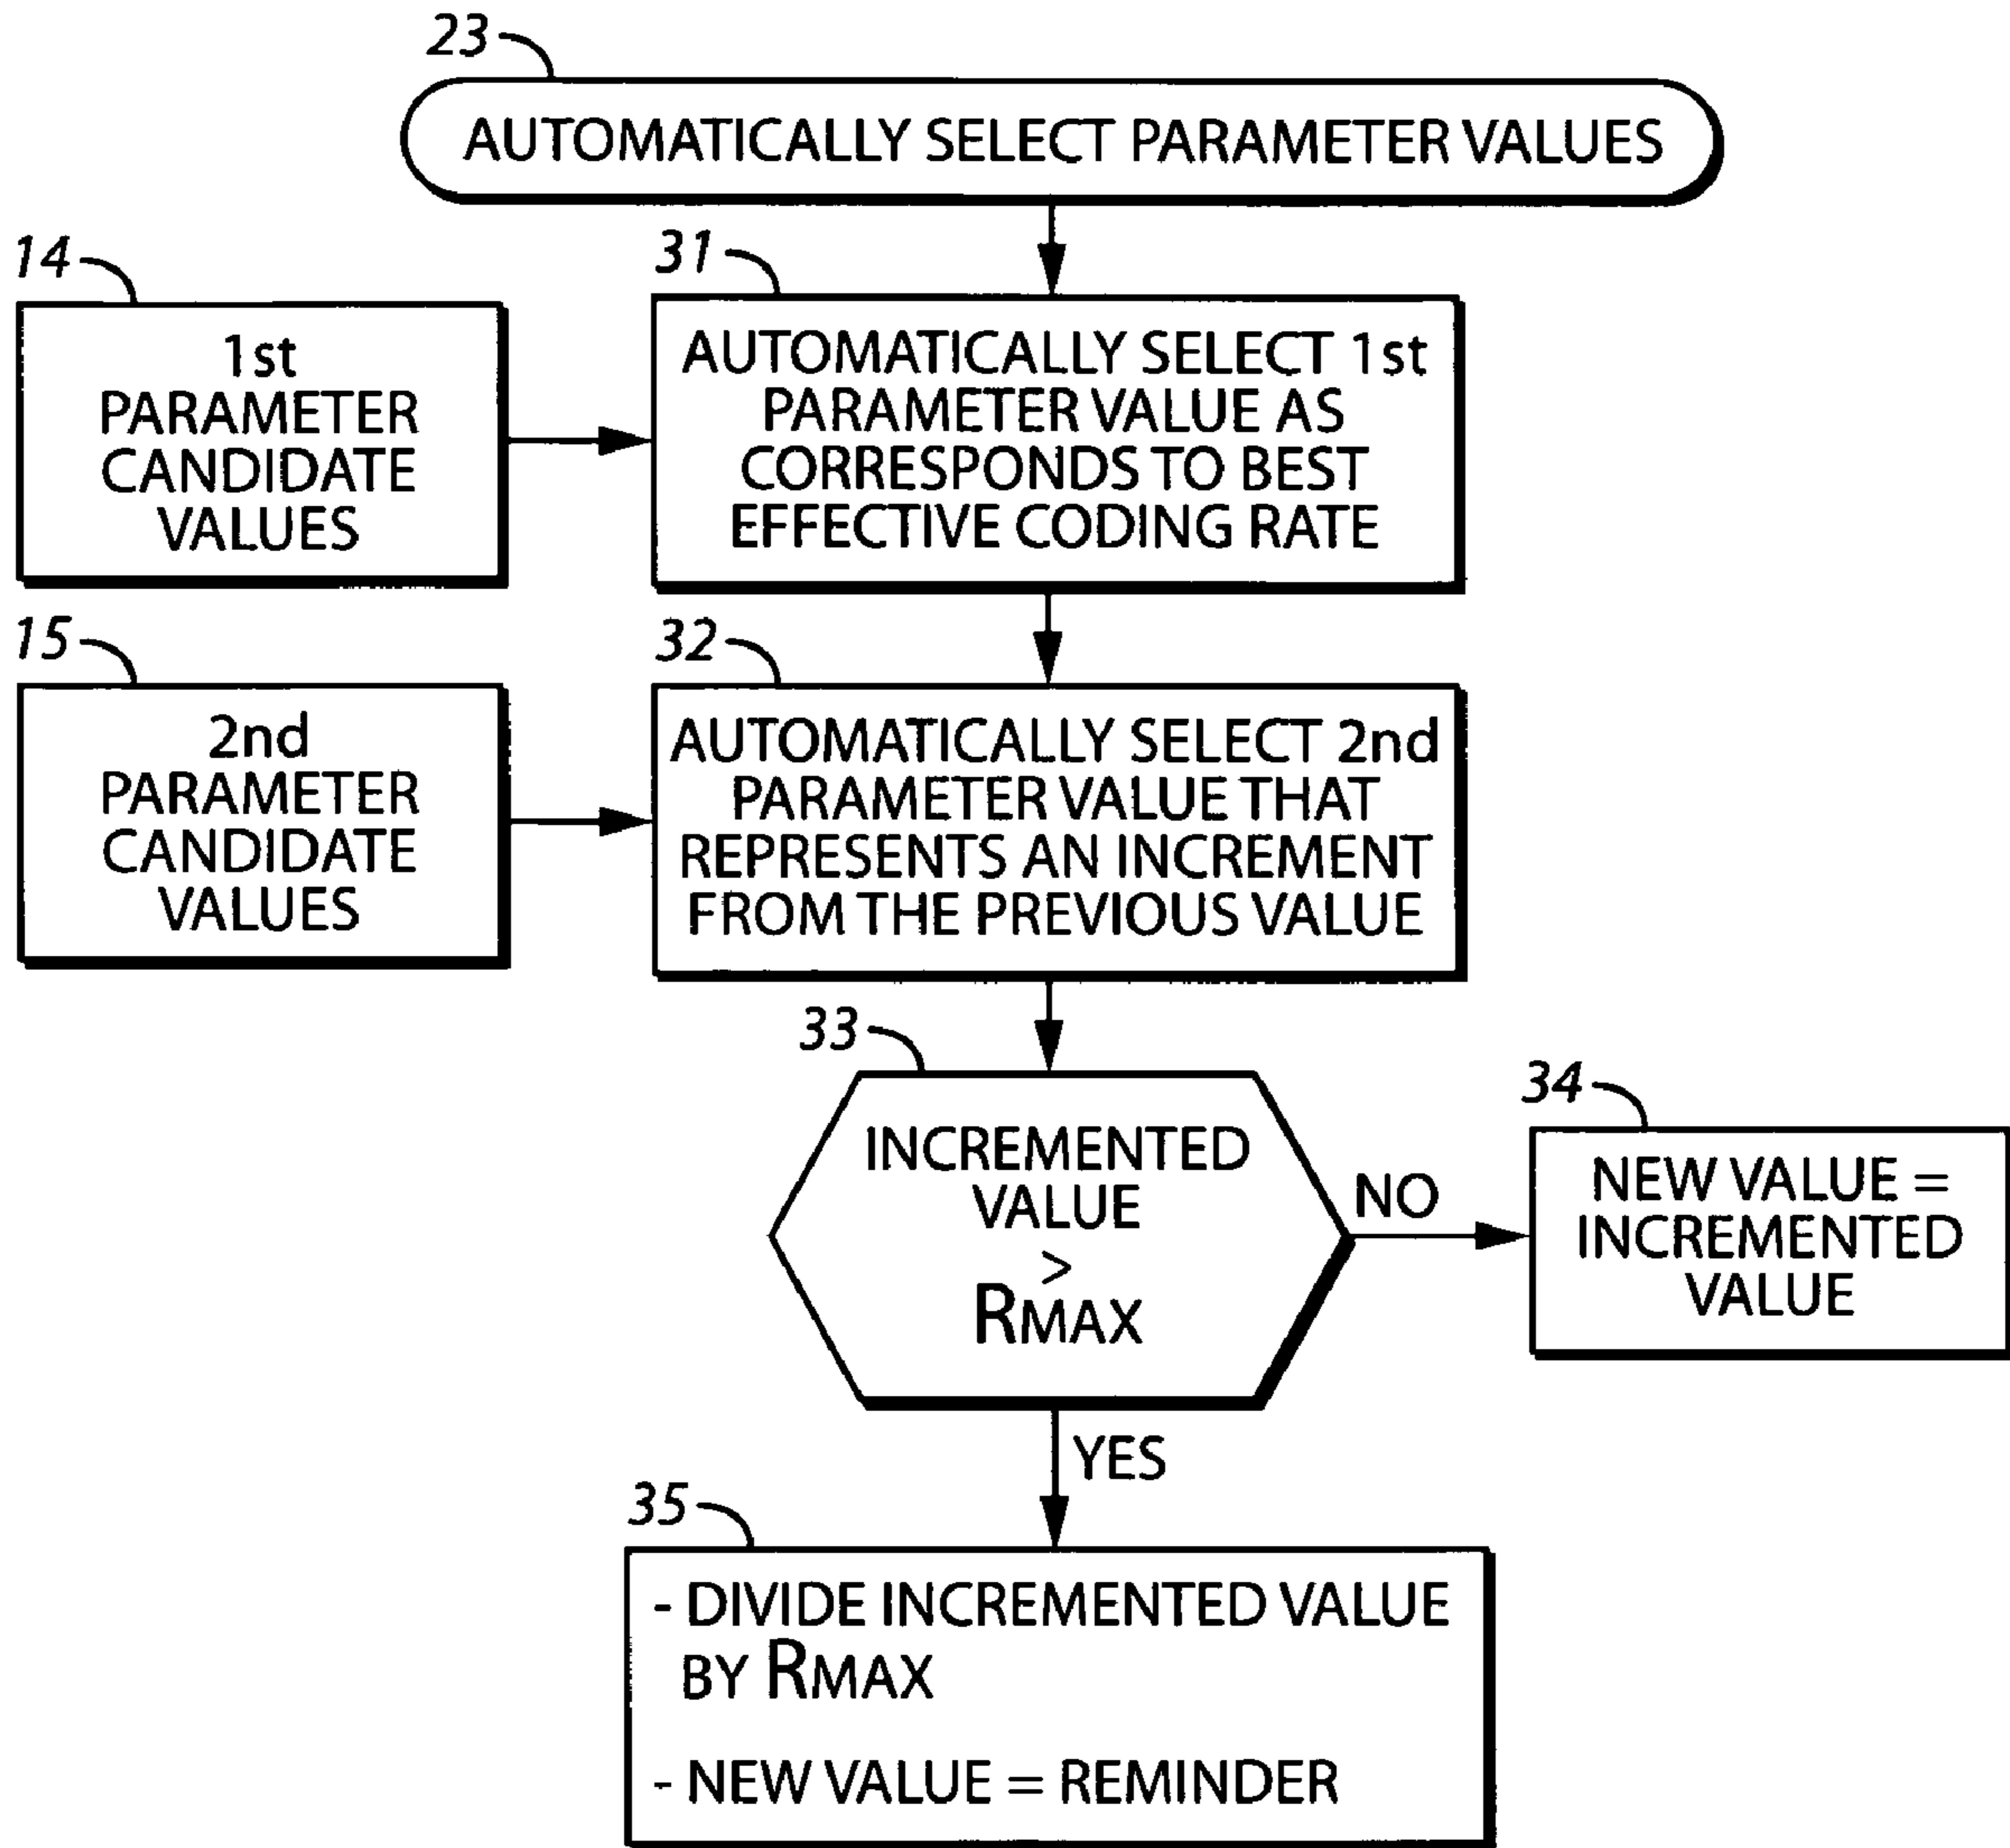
23

AUTOMATICALLY SELECT PARAMETER VALUES

14

1st PARAMETER CANDIDATE VALUES

31

AUTOMATICALLY SELECT 1st PARAMETER VALUE AS CORRESPONDS TO BEST EFFECTIVE CODING RATE

15

2nd PARAMETER CANDIDATE VALUES

32

AUTOMATICALLY SELECT 2nd PARAMETER VALUE THAT REPRESENTS AN INCREMENT FROM THE PREVIOUS VALUE

33

INCREMENTED VALUE $\geq$ RMAX

NO

34

NEW VALUE = INCREMENTED VALUE

YES

35

- DIVIDE INCREMENTED VALUE BY RMAX

- NEW VALUE = REMINDER